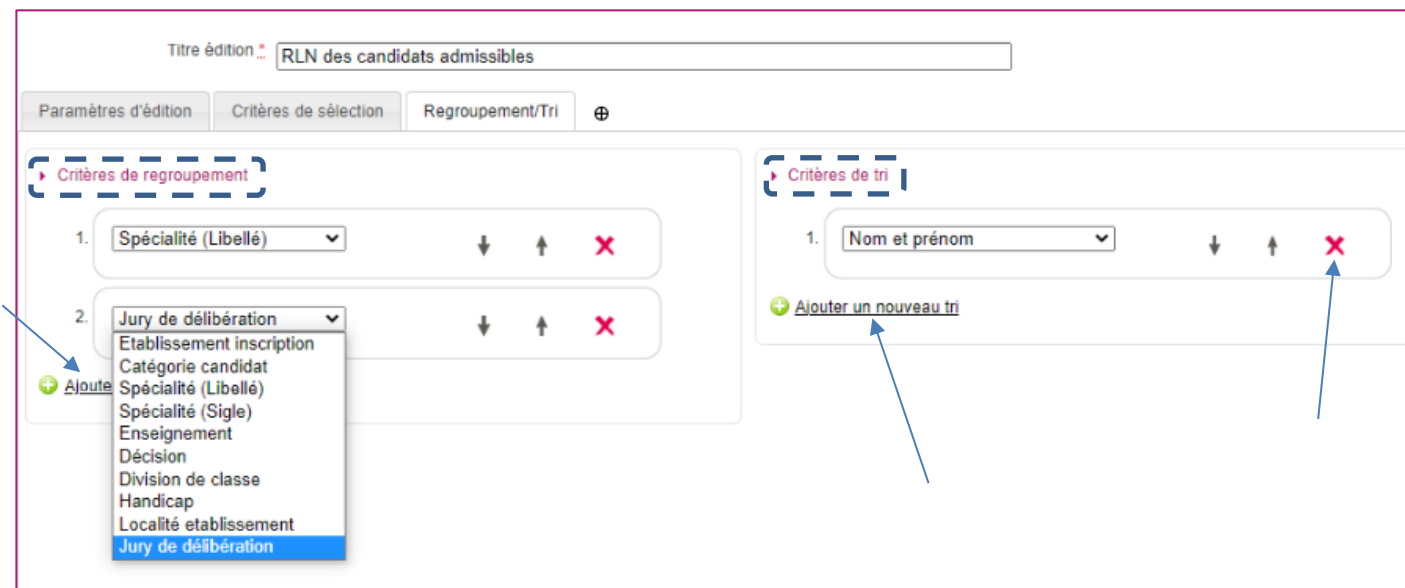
Titre édition *: RLN des candidats admissibles

Paramètres d'édition | Critères de sélection | Regroupement/Tri | ⊕

Critères de regroupement

1. Spécialité (Libellé)

2. Jury de délibération

Etablissement inscription
Catégorie candidat
Spécialité (Libellé)
Spécialité (Sigle)
Enseignement
Décision
Division de classe
Handicap
Localité etablissement
Jury de délibération

Ajoute

Critères de tri

1. Nom et prénom

Ajouter un nouveau tri